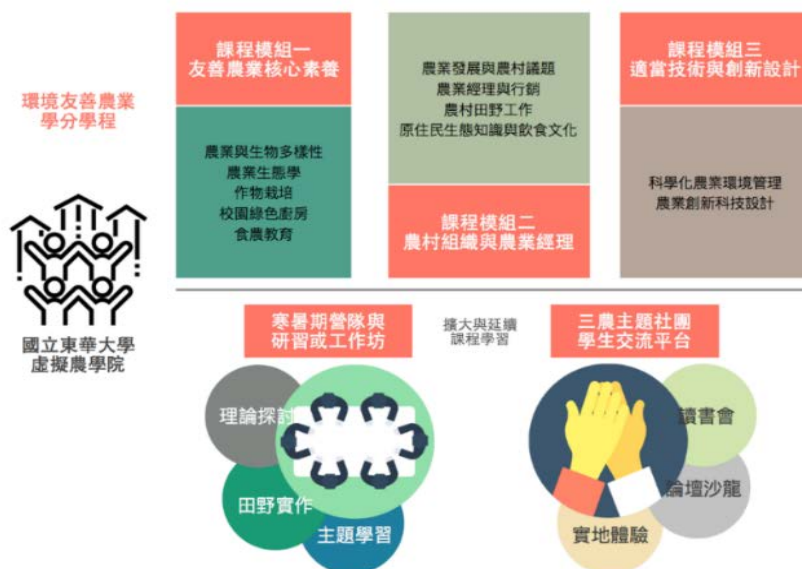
環境友善農業學分學程

國立東華大學
虛擬農學院

課程模組一
友善農業核心素養

農業與生物多樣性
農業生態學
作物栽培
校園綠色廚房
食農教育

農業發展與農村議題
農業經理與行銷
農村田野工作
原住民生態知識與飲食文化

課程模組二
農村組織與農業經理

課程模組三
適當技術與創新設計

科學化農業環境管理
農業創新科技設計

寒暑期營隊與研習或工作坊

擴大與延續課程學習

三農主題社團學生交流平台

理論探討
田野實作
主題學習

讀書會
論壇沙龍
實地體驗